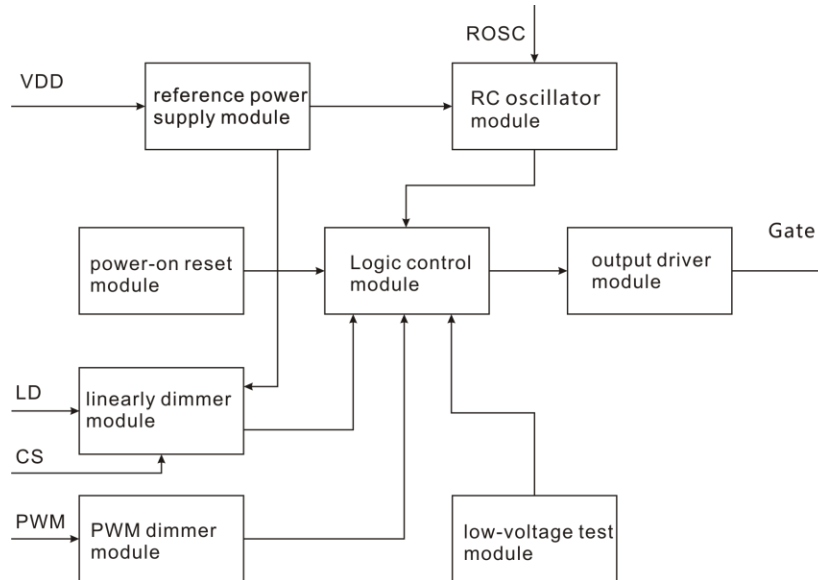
ROSC

VDD

reference power supply module

RC oscillator module

Gate

power-on reset module

Logic control module

output driver module

LD

linearly dimmer module

CS

PWM

PWM dimmer module

low-voltage test module